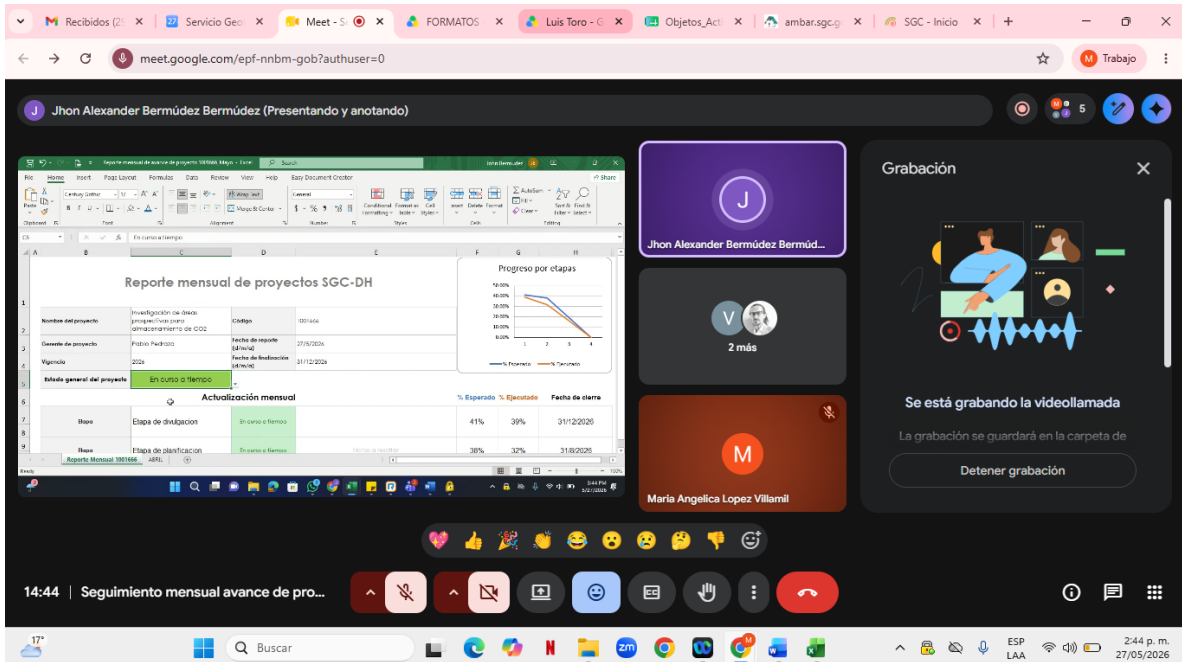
Recibidos (2 | Servicio Geo | Meet - S | FORMATOS | Luis Toro - G | Objetos_Act | ambar.sgc.g | SGC - Inicio

meet.google.com/epf-nnbm-gob?authuser=0

Trabajo

J Jhon Alexander Bermúdez Bermúdez (Presentando y anotando)

5

Reporte mensual de avance de proyecto 1001666 Mayo - Excel

File Home Insert Page Layout Formulas Data Review View Help Easy Document Creator

En curso a tiempo

Reporte mensual de proyectos SGC-DH

| Nombre del proyecto | Investigación de áreas prospectivas para almacenamiento de CO2 | Código | 1001666 |
|---|---|---|---|
| Gerente de proyecto | Pablo Pedraza | Fecha de reporte (d/m/a) | 27/5/2026 |
| Vigencia | 2026 | Fecha de finalización (d/m/a) | 31/12/2026 |
| Estado general del proyecto | En curso a tiempo | | |

Progreso por etapas

50.00%
40.00%
30.00%
20.00%
10.00%
0.00%
1 2 3 4
% Esperado % Ejecutado

Actualización mensual

| | | | | % Esperado | % Ejecutado | Fecha de cierre |
|---|---|---|---|---|---|---|
| Etapa | Etapa de divulgacion | En curso a tiempo | | 41% | 39% | 31/12/2026 |
| Etapa | Etapa de planificacion | En curso a tiempo | | 38% | 32% | 31/8/2026 |

Reporte Mensual 1001666 | ABRIL

Jhon Alexander Bermúdez Bermúd...

V

2 más

M

Maria Angelica Lopez Villamil

Grabación

Se está grabando la videollamada

La grabación se guardará en la carpeta de

Detener grabación

14:44 | Seguimiento mensual avance de pro...

17°

Buscar

ESP LAA

2:44 p. m.
27/05/2026